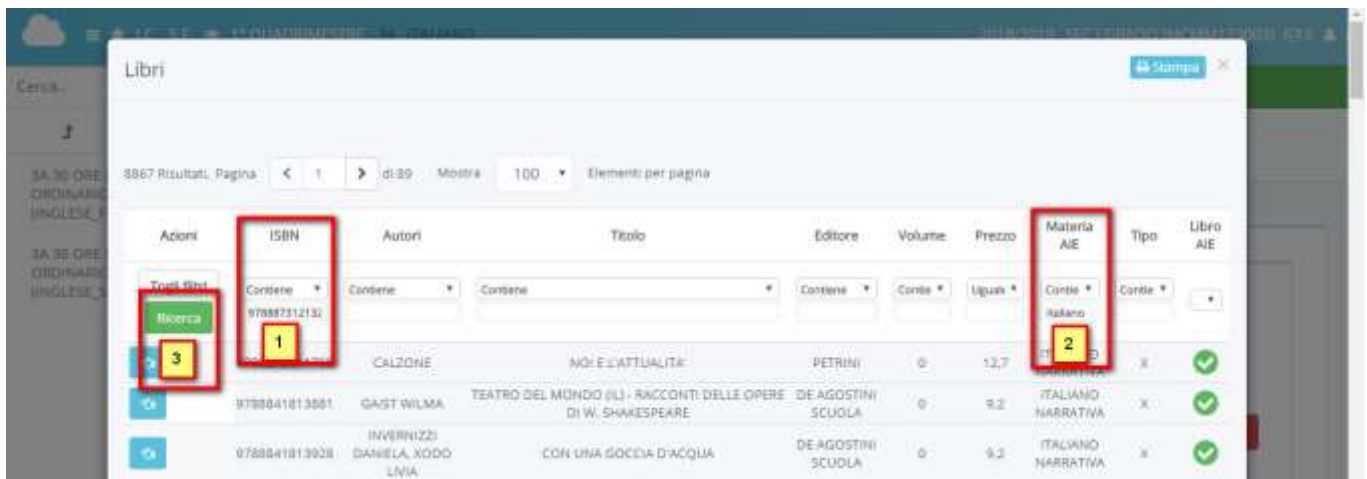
Libri

Stampa

Cerca...

3A 30 ORE ORDINARIO INGLESE

3A 30 ORE ORDINARIO INGLESE

8867 Risultati. Pagina 1 di 89 Mostra 100 Elementi per pagina

| Azioni | ISBN | Autori | Titolo | Editore | Volume | Prezzo | Materia AIE | Tipo | Libro AIE |
|---|---|---|---|---|---|---|---|---|---|
| Togli filtri Ricerca 3 | Contiene 978887312132 1 | Contiene | Contiene | Contiene | Contie | Uguale | Contie Italiano 2 | Contie | |
| | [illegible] | CALZONE | NOI E L'ATTUALITA' | PETRINI | 0 | 12,7 | ITALIANO NARRATIVA | X | |
| | 9788841813881 | GAIST WILMA | TEATRO DEL MONDO (IL) - RACCONTI DELLE OPERE DI W. SHAKESPEARE | DE AGOSTINI SCUOLA | 0 | 9,2 | ITALIANO NARRATIVA | X | |
| | 9788841813928 | INVERNIZZI DANIELA, XODO LIVIA | CON UNA GOCCIA D'ACQUA | DE AGOSTINI SCUOLA | 0 | 9,2 | ITALIANO NARRATIVA | X | |